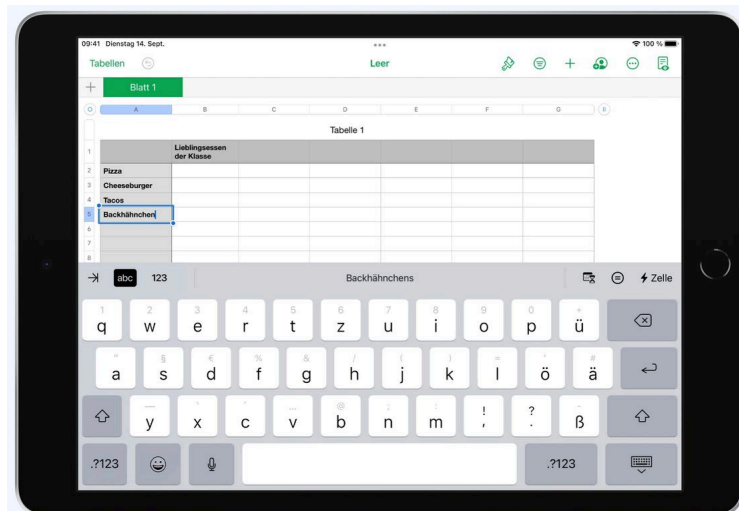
09:41 Dienstag 14. Sept.

100 %

Tabellen

Leer

+ Blatt 1

A B C D E F G

Tabelle 1

| | Lieblingsessen der Klasse | | | | | |
|---|---|---|---|---|---|---|
| Pizza | | | | | | |
| Cheeseburger | | | | | | |
| Tacos | | | | | | |
| Backhähnchen | | | | | | |

1 2 3 4 5 6 7 8

abc 123

Backhähnchens

Zelle

1 q 2 w 3 e 4 r 5 t 6 z 7 u 8 i 9 o 0 p ü

a s d f g h j k l ö ä

y x c v b n m ! , ? . ß

.?123 .?123